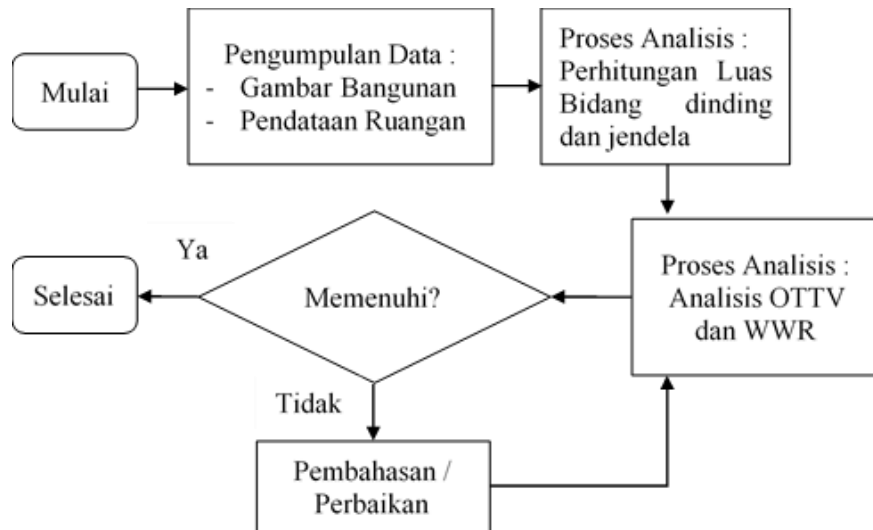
Mulai

Pengumpulan Data :
- Gambar Bangunan
- Pendataan Ruangan

Proses Analisis : Perhitungan Luas Bidang dinding dan jendela

Proses Analisis : Analisis OTTV dan WWR

Memenuhi?

Ya

Selesai

Tidak

Pembahasan / Perbaikan